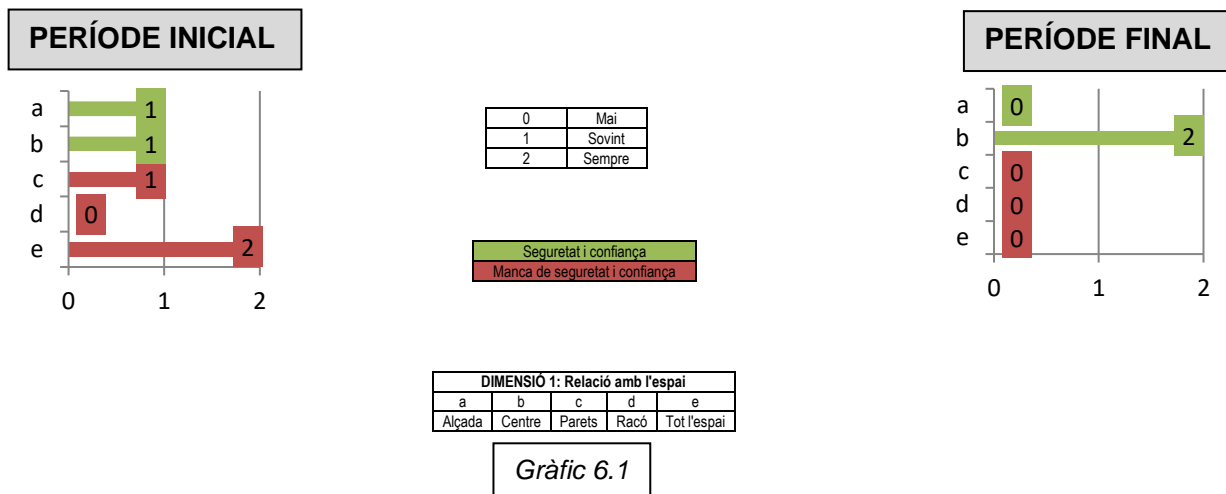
PERÍODE INICIAL

a
b
c
d
e

1
1
1
0
2

0 1 2

| 0 | Mai |
|---|---|
| 1 | Sovint |
| 2 | Sempre |

Seguretat i confiança
Manca de seguretat i confiança

PERÍODE FINAL

a
b
c
d
e

0
2
0
0
0

0 1 2

| DIMENSIÓ 1: Relació amb l'espai | | | | |
|---|---|---|---|---|
| a | b | c | d | e |
| Alçada | Centre | Parets | Racó | Tot l'espai |

Gràfic 6.1